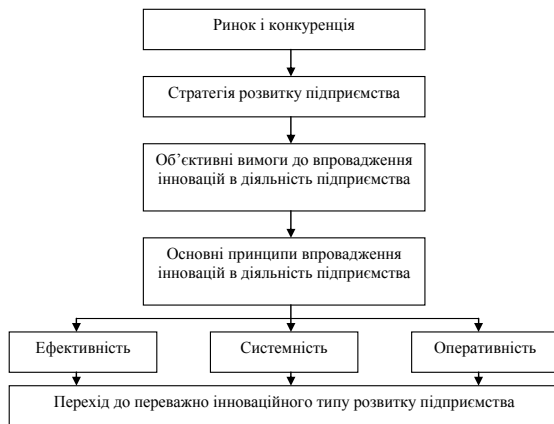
Ринок і конкуренція

Стратегія розвитку підприємства

Об'єктивні вимоги до впровадження інновацій в діяльність підприємства

Основні принципи впровадження інновацій в діяльність підприємства

Ефективність

Системність

Оперативність

Перехід до переважно інноваційного типу розвитку підприємства